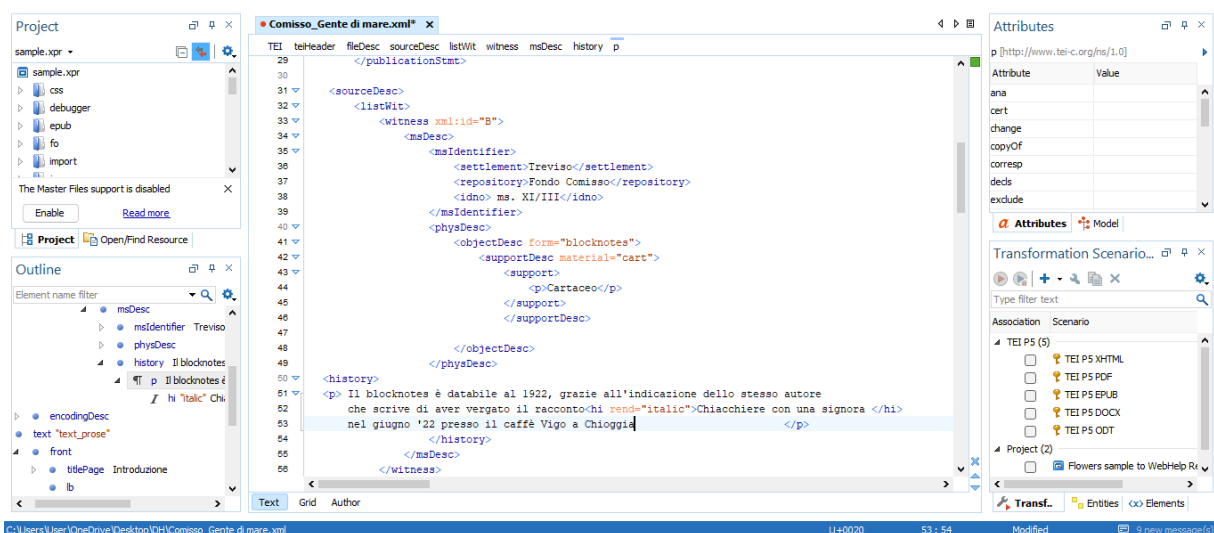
Project
sample.xpr
sample.xpr
css
debugger
epub
fo
import
The Master Files support is disabled
Enable
Read more
Project
Open/Find Resource

Outline
Element name filter
msDesc
msIdentifier Treviso
physDesc
history Il blocknotes
¶ p Il blocknotes è
hi "italic" Chi
encodingDesc
text "text_prose"
front
titlePage Introduzione
lb

Comisso_Gente di mare.xml*
TEI teiHeader fileDesc sourceDesc listWit witness msDesc history p

29 </publicationStmt>
30
31 <sourceDesc>
32 <listWit>
33 <witness xml:id="B">
34 <msDesc>
35 <msIdentifier>
36 <settlement>Treviso</settlement>
37 <repository>Fondo Comisso</repository>
38 <idno> ms. XI/III</idno>
39 </msIdentifier>
40 <physDesc>
41 <objectDesc form="blocknotes">
42 <supportDesc material="cart">
43 <support>
44 <p>Cartaceo</p>
45 </support>
46 </supportDesc>
47
48 </objectDesc>
49 </physDesc>
50 <history>
51 <p> Il blocknotes è databile al 1922, grazie all'indicazione dello stesso autore
52 che scrive di aver vergato il racconto<hi rend="italic">Chiacchiere con una signora </hi>
53 nel giugno '22 presso il caffè Vigo a Chioggia </p>
54 </history>
55 </msDesc>
56 </witness>

Text Grid Author

Attributes
p [http://www.tei-c.org/ns/1.0]
| Attribute | Value |
|---|---|
| ana | |
| cert | |
| change | |
| copyOf | |
| corresp | |
| decls | |
| exclude | |
Attributes
Model

Transformation Scenario...
Type filter text
Association Scenario
TEI P5 (5)
TEI P5 XHTML
TEI P5 PDF
TEI P5 EPUB
TEI P5 DOCX
TEI P5 ODT
Project (2)
Flowers sample to WebHelp Re
Transf... Entities Elements

C:\Users\User\OneDrive\Desktop\DH\Comisso_Gente di mare.xml U+0020 53 : 54 Modified 9 new message(s)